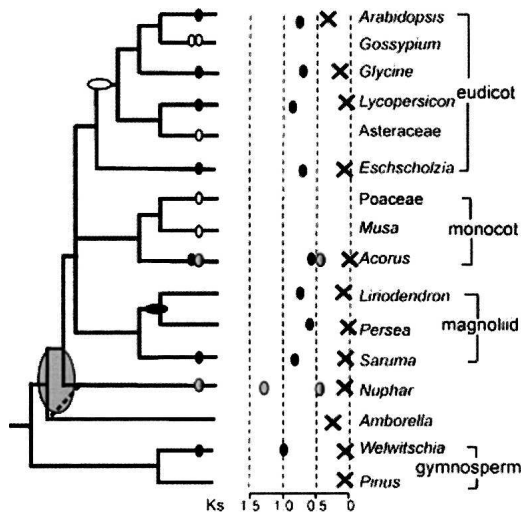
Arabidopsis
Gossypium
Glycine
Lycopersicon
Asteraceae
Eschscholzia
eudicot

Poaceae
Musa
Acorus
monocot

Liriodendron
Persea
Saruma
magnoliid

Nuphar
Amborella
Welwitschia
Pinus
gymnosperm

Ks 1.5 1.0 0.5 0